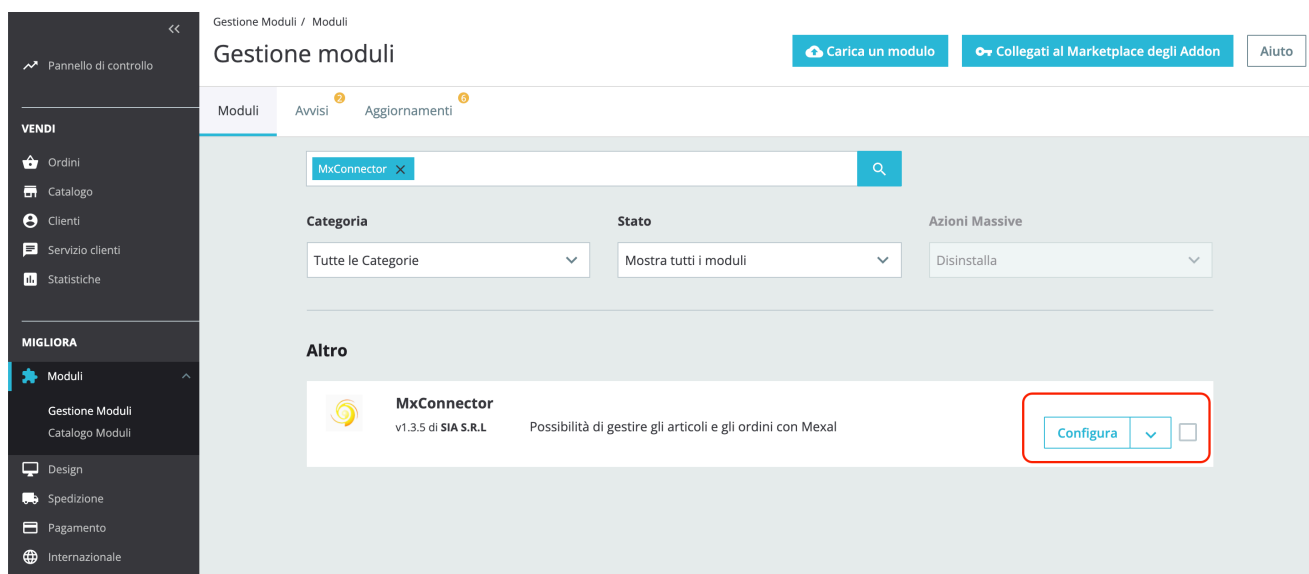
<<

Pannello di controllo

VENDI

Ordini

Catalogo

Clienti

Servizio clienti

Statistiche

MIGLIORA

Moduli

Gestione Moduli

Catalogo Moduli

Design

Spedizione

Pagamento

Internazionale

Gestione Moduli / Moduli

Gestione moduli

Carica un modulo

Collegati al Marketplace degli Addon

Aiuto

Moduli

Avvisi 2

Aggiornamenti 6

MxConnector ×

Categoria

Tutte le Categorie

Stato

Mostra tutti i moduli

Azioni Massive

Disinstalla

Altro

MxConnector

v1.3.5 di SIA S.R.L

Possibilità di gestire gli articoli e gli ordini con Mexal

Configura